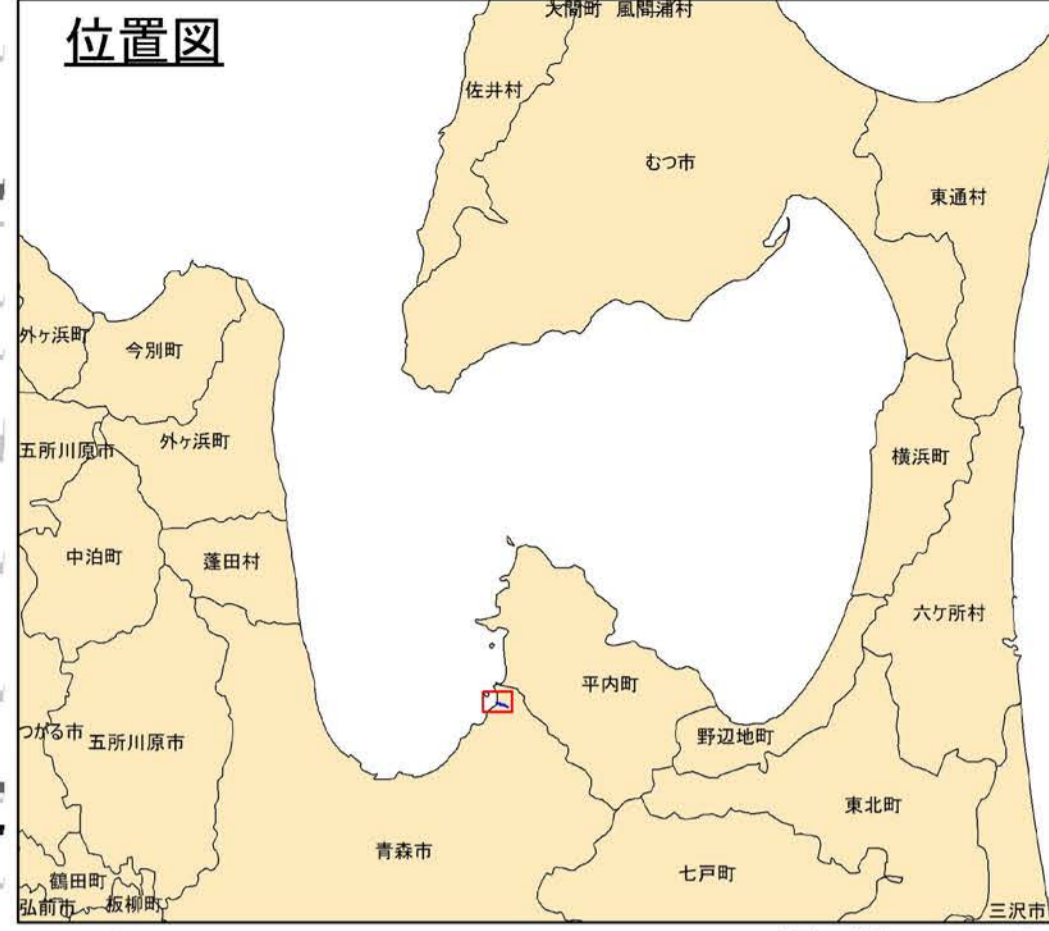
位置図

大間町 風間浦村

佐井村

むつ市

東通村

外ヶ浜町

今別町

五所川原市

外ヶ浜町

横浜町

中泊町

蓬田村

六ヶ所村

平内町

つがる市 五所川原市

野辺地町

東北町

青森市

七戸町

鶴田町

弘前市 板柳町

三沢市